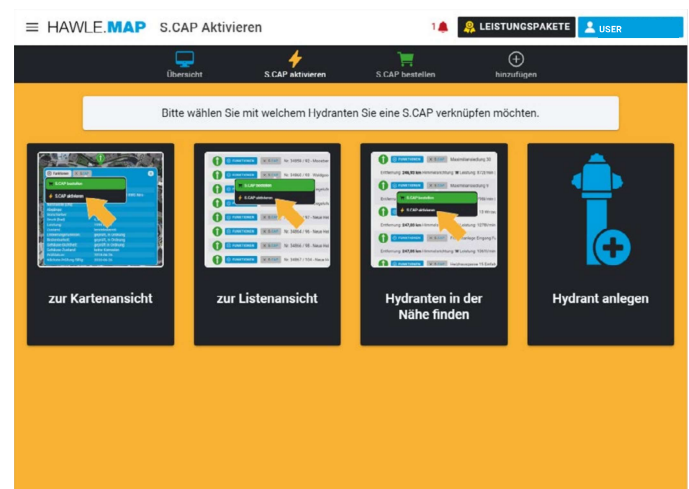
HAWLE.MAP S.CAP Aktivieren

1

LEISTUNGSPAKETE

USER

Übersicht

S.CAP aktivieren

S.CAP bestellen

hinzufügen

Bitte wählen Sie mit welchem Hydranten Sie eine S.CAP verknüpfen möchten.

S.CAP bestellen

S.CAP aktivieren

zur Kartenansicht

S.CAP bestellen

S.CAP aktivieren

zur Listenansicht

S.CAP bestellen

S.CAP aktivieren

Hydranten in der Nähe finden

Hydrant anlegen